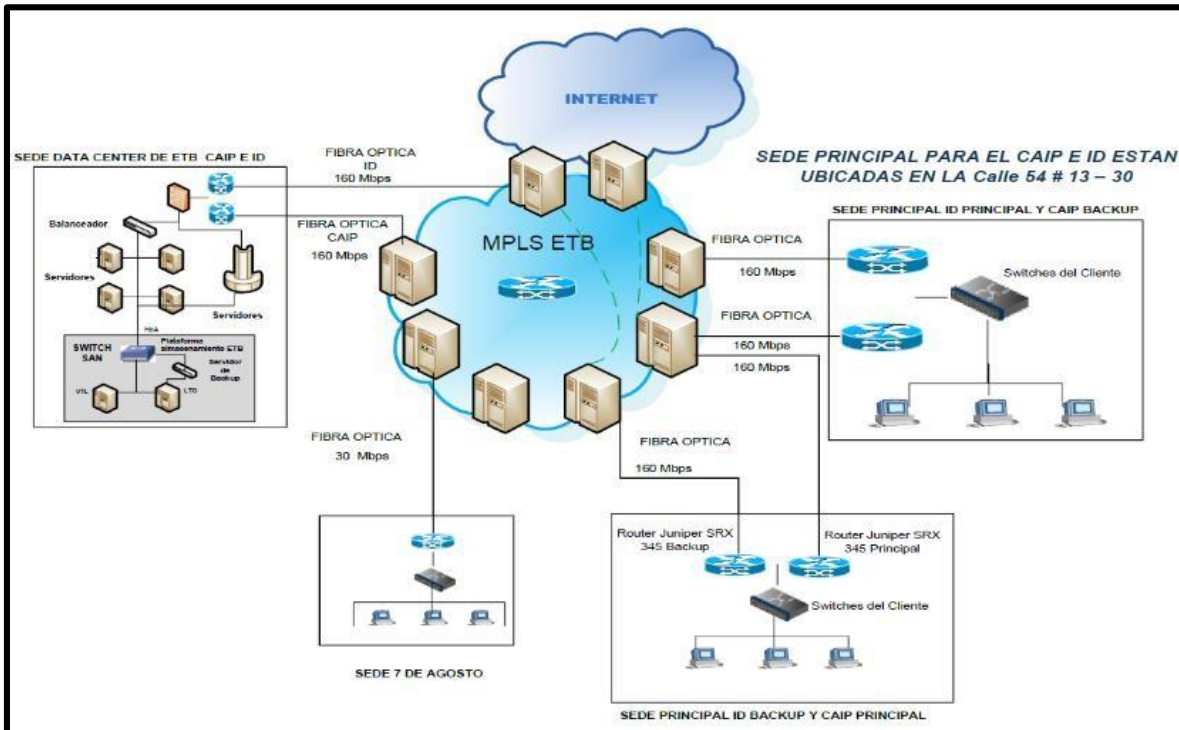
INTERNET

SEDE PRINCIPAL PARA EL CAIP E ID ESTAN UBICADAS EN LA Calle 54 # 13 – 30

SEDE DATA CENTER DE ETB CAIP E ID

FIBRA OPTICA ID 160 Mbps

FIBRA OPTICA CAIP 160 Mbps

Balanceador

Servidores

Servidores

HBA

SWITCH SAN

Plataforma almacenamiento ETB

Servidor de Backup

VTL

LTO

MPLS ETB

SEDE PRINCIPAL ID PRINCIPAL Y CAIP BACKUP

FIBRA OPTICA

160 Mbps

Switches del Cliente

FIBRA OPTICA

160 Mbps

160 Mbps

FIBRA OPTICA

30 Mbps

FIBRA OPTICA

160 Mbps

Router Juniper SRX 345 Backup

Router Juniper SRX 345 Principal

Switches del Cliente

SEDE 7 DE AGOSTO

SEDE PRINCIPAL ID BACKUP Y CAIP PRINCIPAL